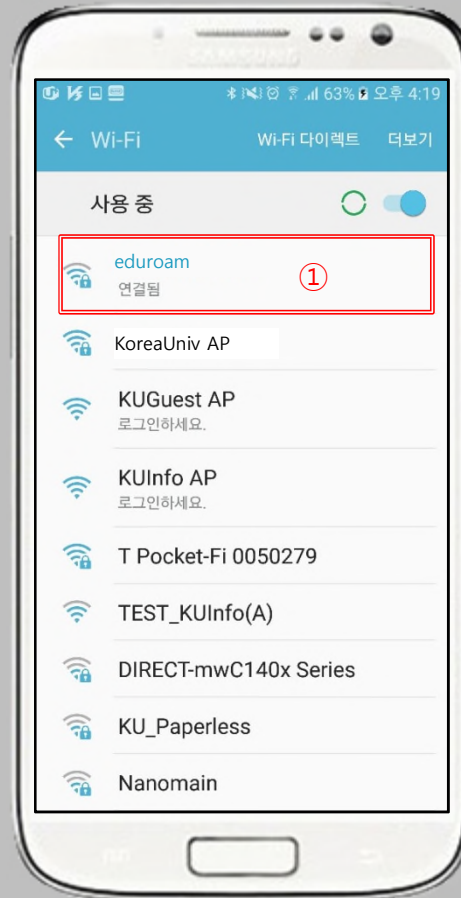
SAMSUNG

63% 오후 4:19

← Wi-Fi

Wi-Fi 다이렉트

더보기

사용 중

eduroam
연결됨

①

KoreaUniv AP

KUGuest AP
로그인하세요.

KUInfo AP
로그인하세요.

T Pocket-Fi 0050279

TEST_KUInfo(A)

DIRECT-mwC140x Series

KU_Paperless

Nanomain